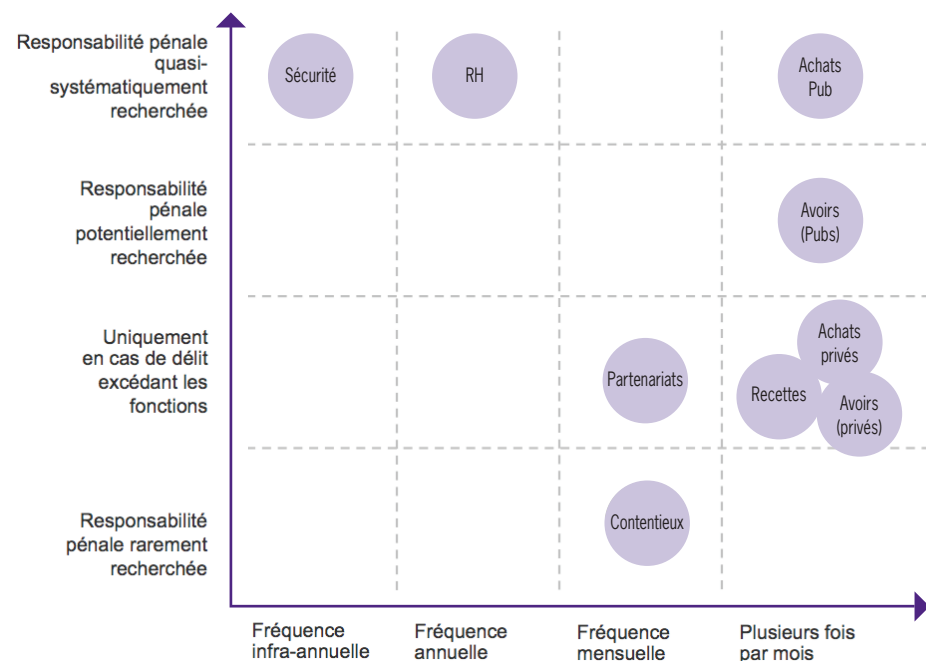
Responsabilité pénale quasi-systématiquement recherchée

Responsabilité pénale potentiellement recherchée

Uniquement en cas de délit excédant les fonctions

Responsabilité pénale rarement recherchée

Sécurité

RH

Achats Pub

Avoirs (Pubs)

Achats privés

Partenariats

Recettes

Avoirs (privés)

Contentieux

Fréquence infra-annuelle

Fréquence annuelle

Fréquence mensuelle

Plusieurs fois par mois